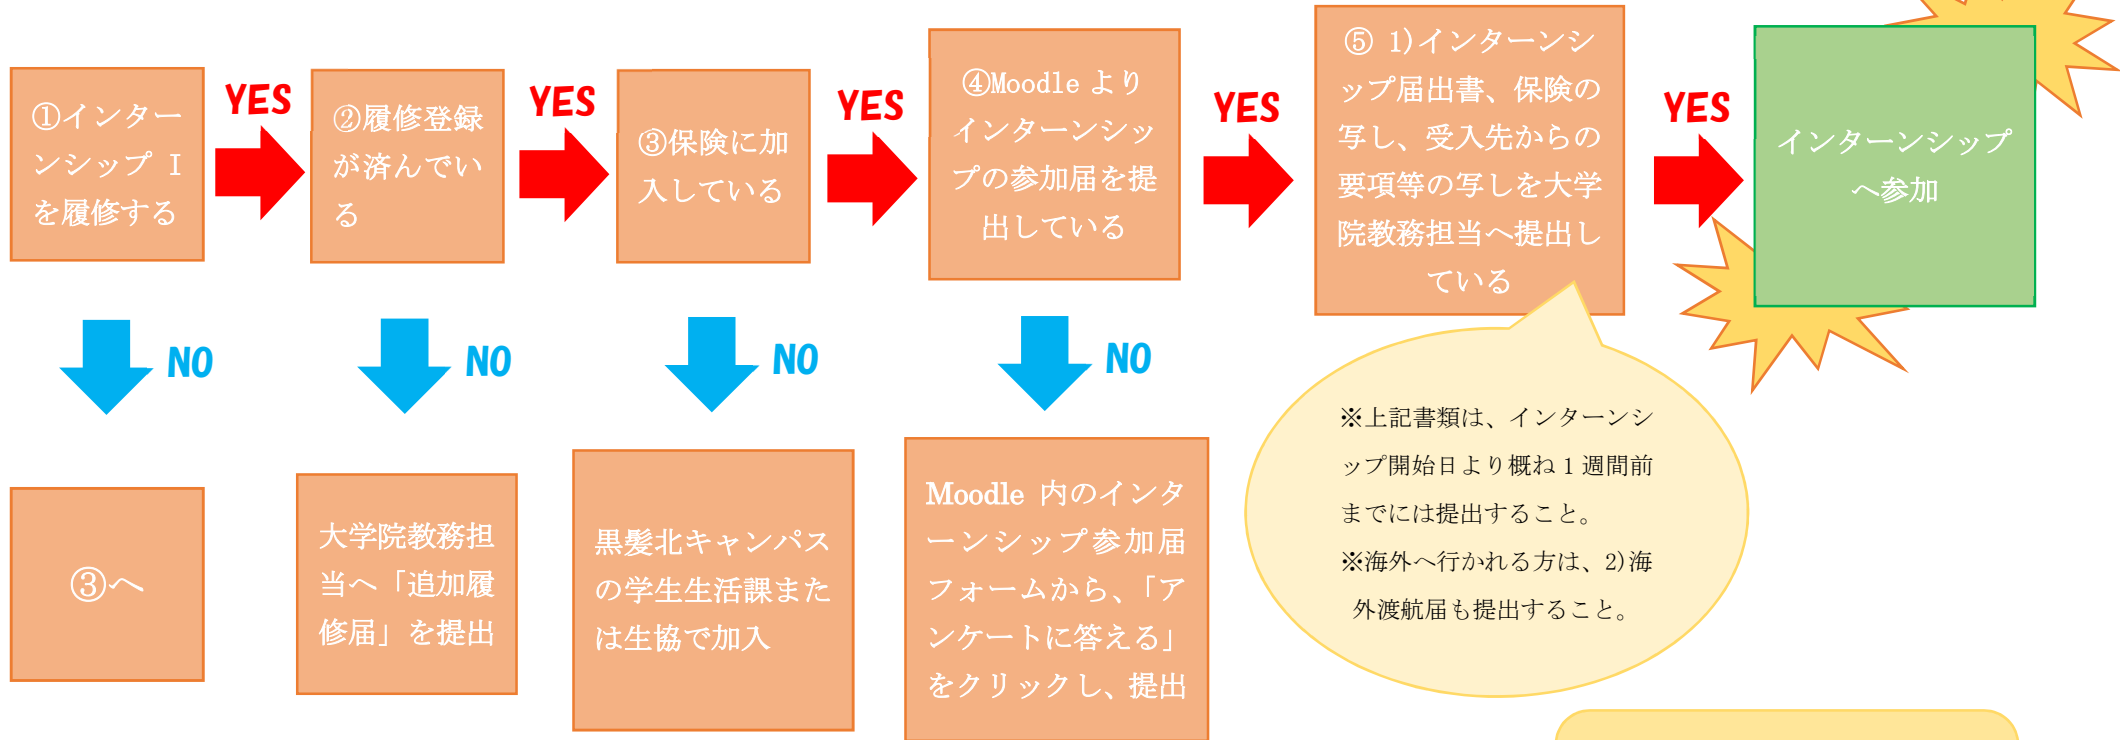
①インターンシップⅠを履修する

YES

②履修登録が済んでいる

YES

③保険に加入している

YES

④Moodleよりインターンシップの参加届を提出している

YES

⑤ 1)インターンシップ届出書、保険の写し、受入先からの要項等の写しを大学院教務担当へ提出している

YES

インターンシップへ参加

NO

③へ

NO

大学院教務担当へ「追加履修届」を提出

NO

黒髪北キャンパスの学生生活課または生協で加入

NO

Moodle内のインターンシップ参加届フォームから、「アンケートに答える」をクリックし、提出

※上記書類は、インターンシップ開始日より概ね1週間前までには提出すること。
※海外へ行かれる方は、2)海外渡航届も提出すること。